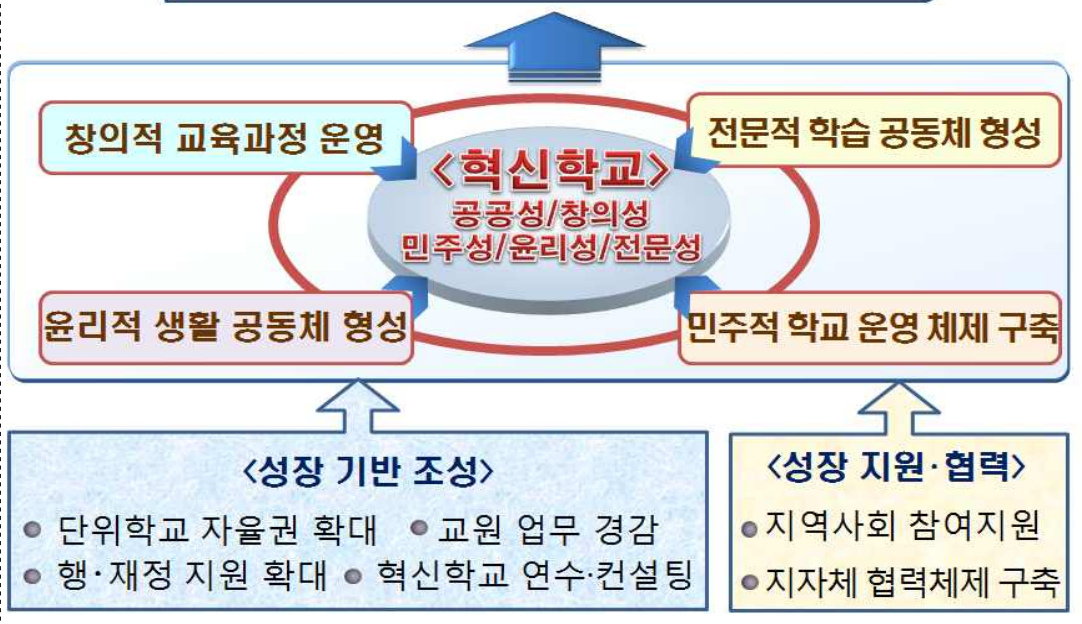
창의적 교육과정 운영

전문적 학습 공동체 형성

<혁신학교>
공공성/창의성
민주성/윤리성/전문성

윤리적 생활 공동체 형성

민주적 학교 운영 체제 구축

<성장 기반 조성>

단위학교 자율권 확대

교원 업무 경감

행·재정 지원 확대

혁신학교 연수·컨설팅

<성장 지원·협력>

지역사회 참여지원

지자체 협력체제 구축